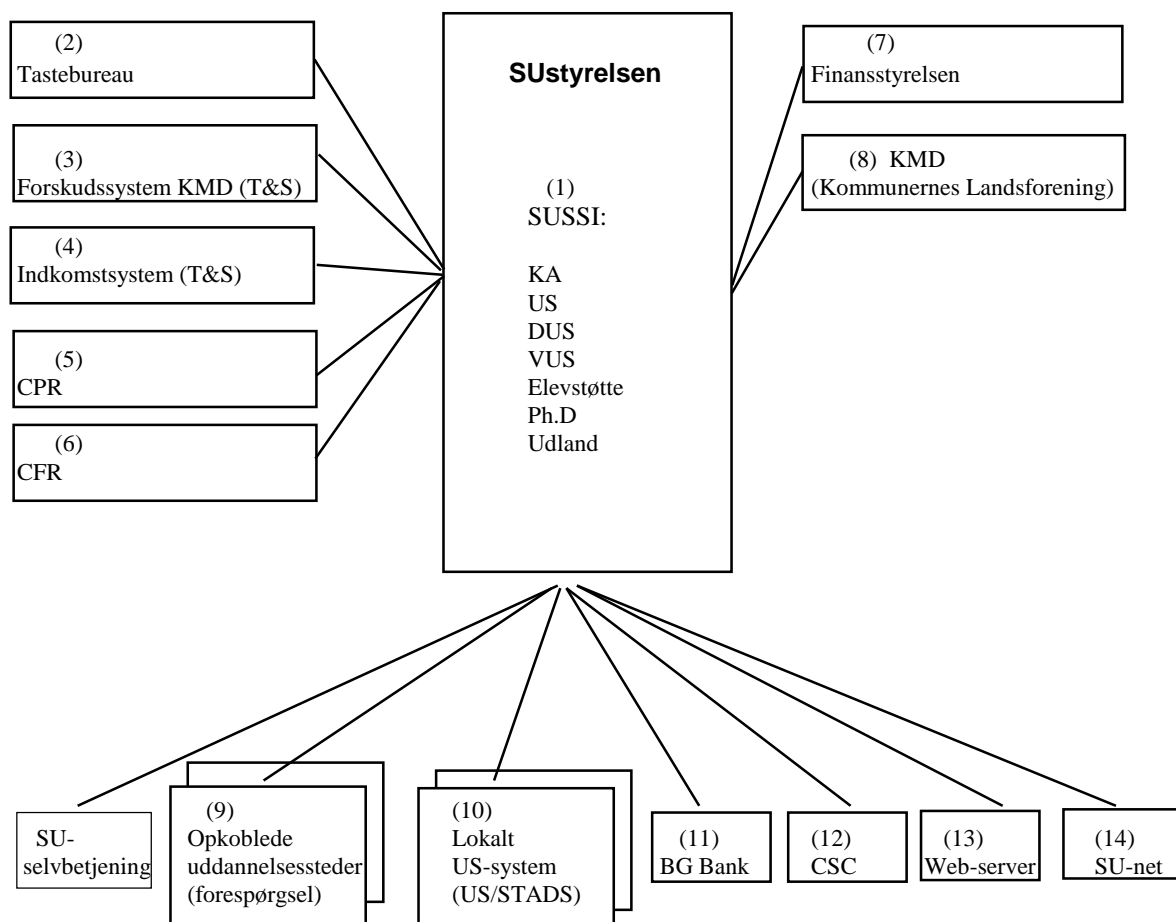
(2)
Tastebureau

(3)
Forskudssystem KMD (T&S)

(4)
Indkomstsystem (T&S)

(5)
CPR

(6)
CFR

SUstyrelsen

(1)
SUSSI:

KA
US
DUS
VUS
Elevstøtte
Ph.D
Udland

(7)
Finansstyrelsen

(8) KMD
(Kommunernes Landsforening)

SU-selvbetjening

(9)
Opkoblede uddannelsessteder (forespørgsel)

(10)
Lokalt US-system (US/STADS)

(11)
BG Bank

(12)
CSC

(13)
Web-server

(14)
SU-net